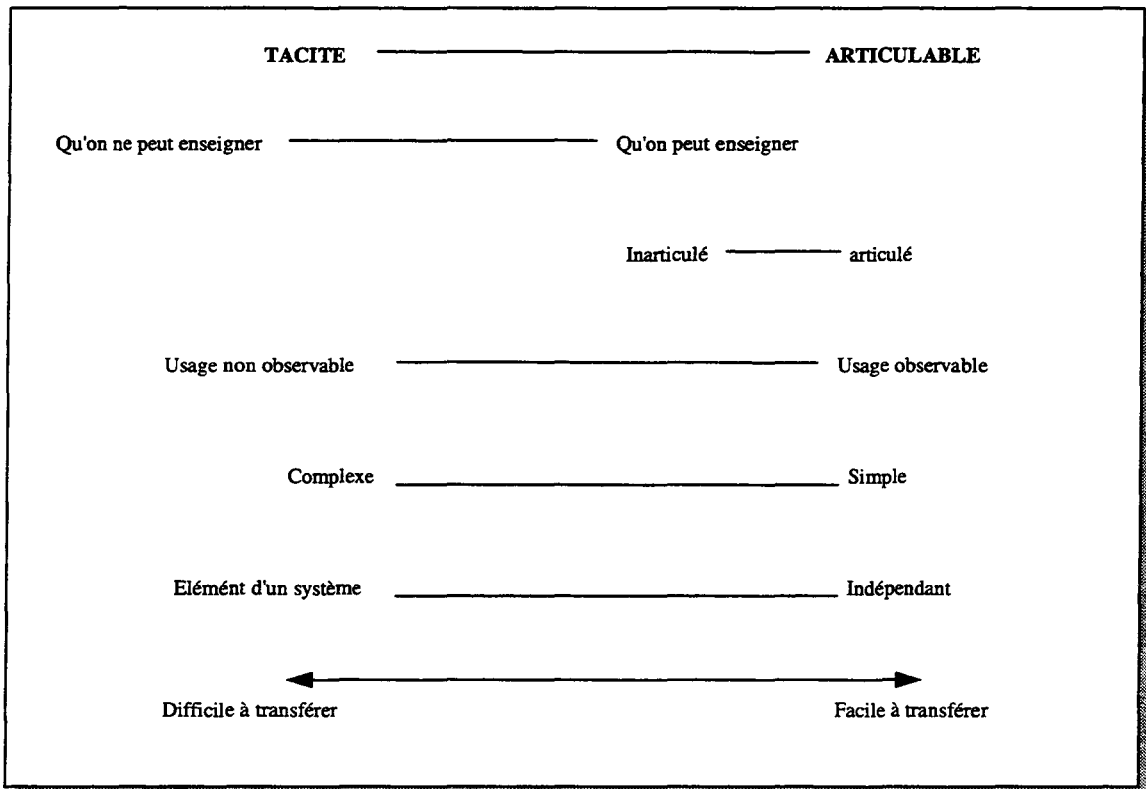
TACITE ARTICULABLE

Qu'on ne peut enseigner Qu'on peut enseigner

Inarticulé articulé

Usage non observable Usage observable

Complexe Simple

Elément d'un système Indépendant

Difficile à transférer Facile à transférer